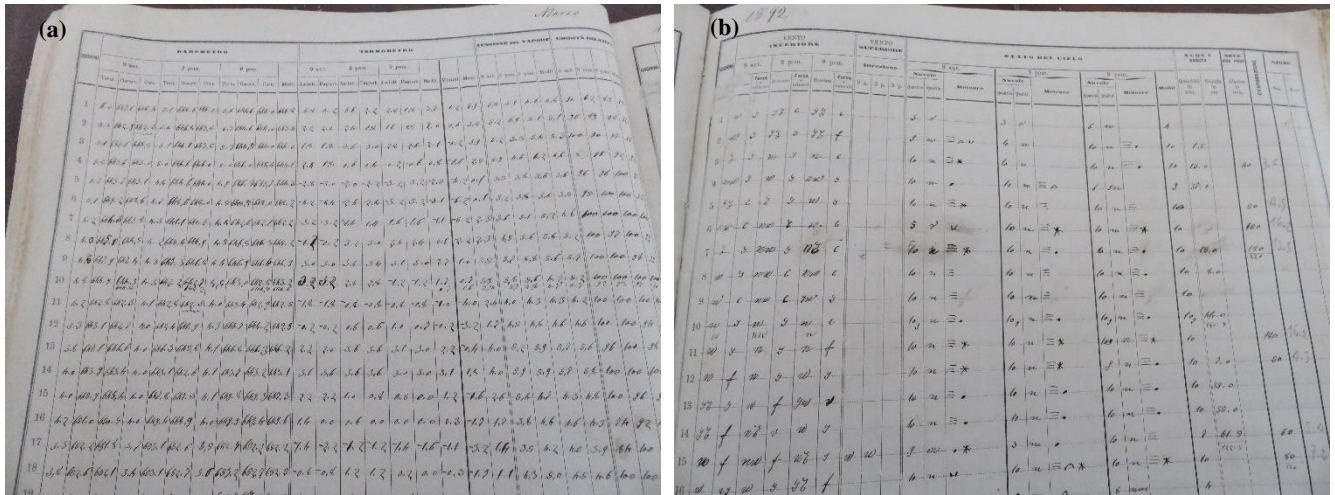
(a)

Marzo

BAROMETRO

TERMOMETRO

TENSIONE DEL VAPORE

UMIDITÀ RELATIVA

9 ant.

3 pom.

9 pom.

1 2 3 4 5 6 7 8 9 10 11 12 13 14 15 16 17 18 19

(b)

1892

VENTO INFERIORE

VENTO SUPERIORE

STATO DEL CIELO

ACQUA CADUTA

9 ant.

3 pom.

9 pom.

Direzione

Forza

Nuvole

Meteore

1 2 3 4 5 6 7 8 9 10 11 12 13 14 15 16

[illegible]